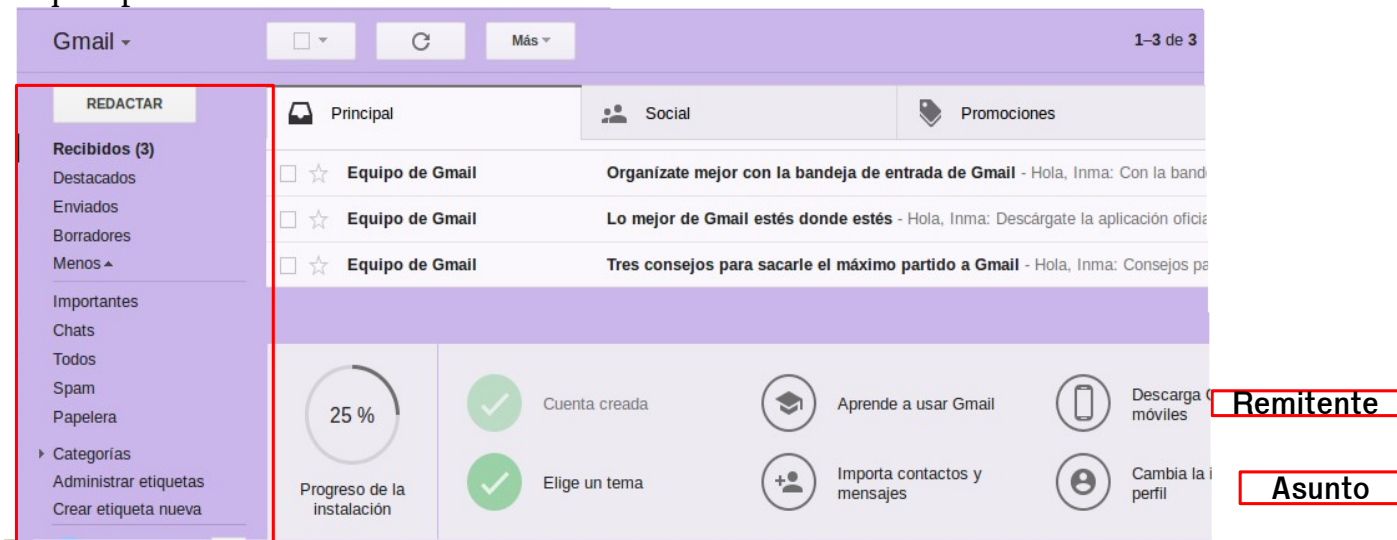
Gmail

Más

1–3 de 3

REDACTAR

Recibidos (3)
Destacados
Enviados
Borradores
Menos
Importantes
Chats
Todos
Spam
Papelera
Categorías
Administrar etiquetas
Crear etiqueta nueva

Principal | Social | Promociones

Equipo de Gmail | Organízate mejor con la bandeja de entrada de Gmail - Hola, Inma: Con la band
Equipo de Gmail | Lo mejor de Gmail estés donde estés - Hola, Inma: Descárgate la aplicación oficia
Equipo de Gmail | Tres consejos para sacarle el máximo partido a Gmail - Hola, Inma: Consejos pa

25 %
Progreso de la instalación

Cuenta creada
Elige un tema
Aprende a usar Gmail
Importa contactos y mensajes
Descarga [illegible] móviles
Cambia la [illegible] perfil

Remitente
Asunto